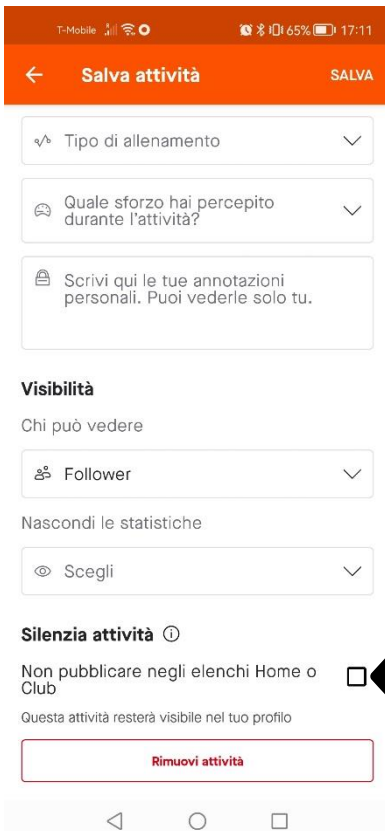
T-Mobile 65% 17:11

Salva attività SALVA

Tipo di allenamento

Quale sforzo hai percepito durante l'attività?

Scrivi qui le tue annotazioni personali. Puoi vederle solo tu.

Visibilità

Chi può vedere

Follower

Nascondi le statistiche

Scegli

Silenzia attività

Non pubblicare negli elenchi Home o Club

Questa attività resterà visibile nel tuo profilo

Rimuovi attività